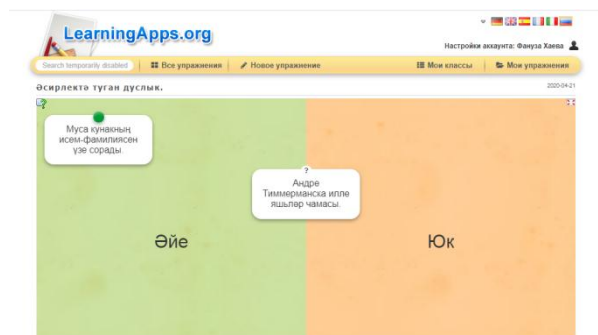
LearningApps.org

Настройки аккаунта: Фануза Хаева

Search temporarily disabled

Все упражнения

Новое упражнение

Мои классы

Мои упражнения

Әсирлектә туган дуслык.

2020-04-21

Муса кунакның исем-фамилиясен үзе сорады.

?

Андре Тиммерманска илле яшьләр чамасы.

Әйе

Юк